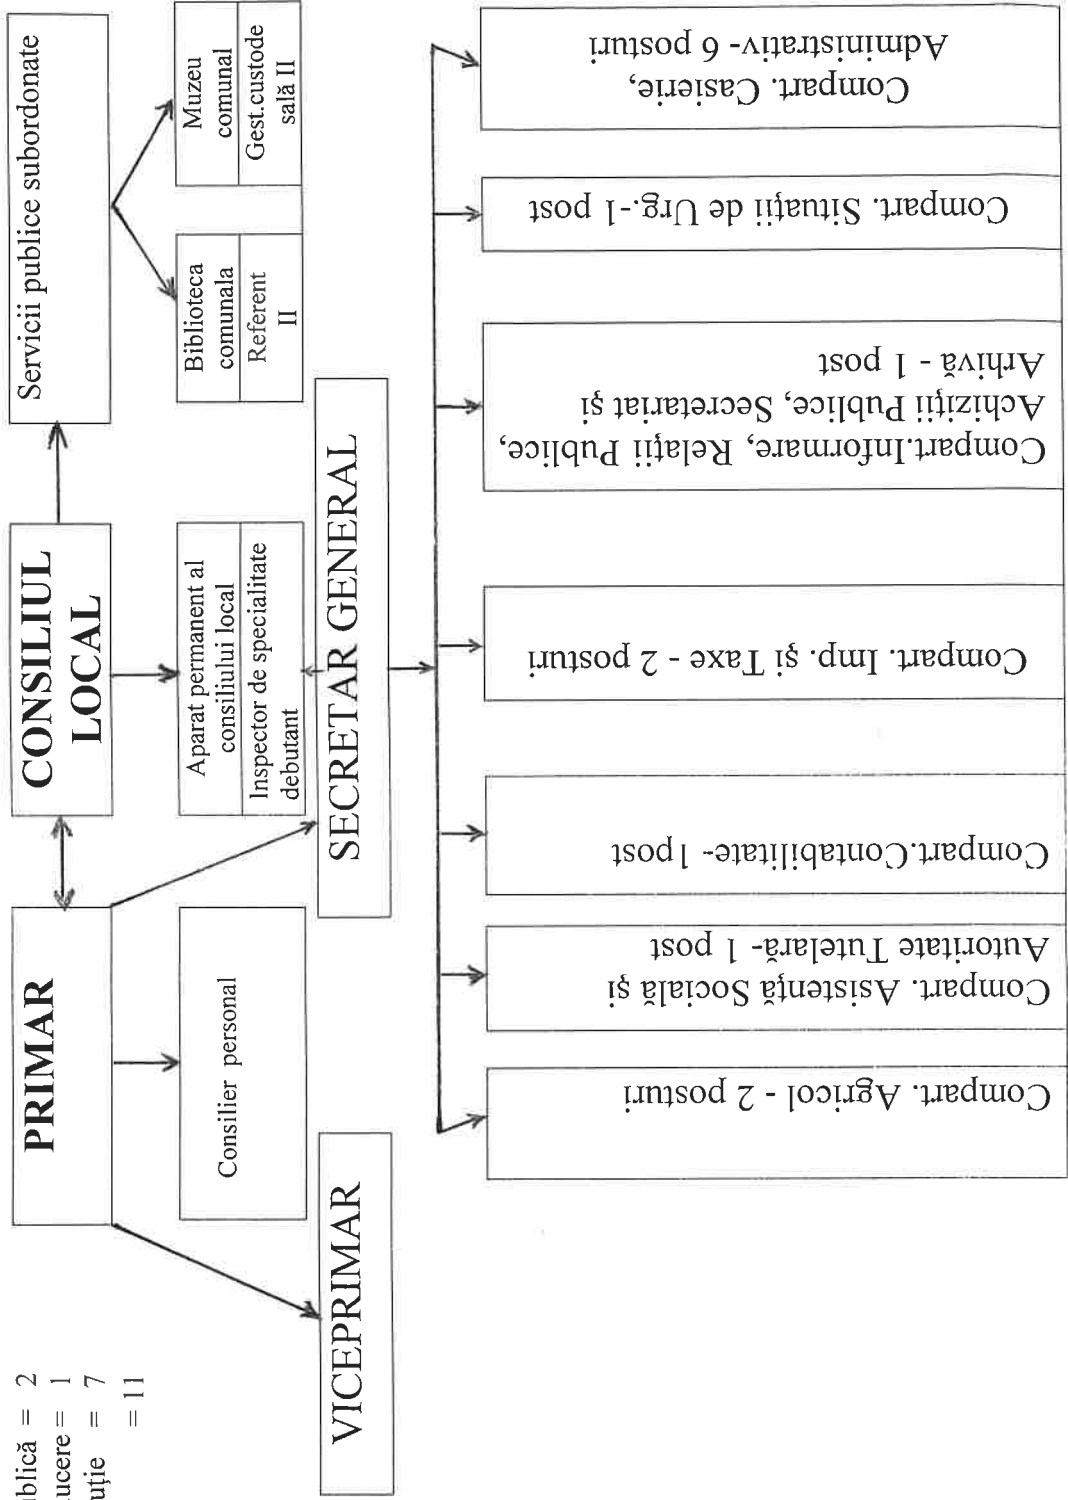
blică = 2
ucere = 1
uție = 7
= 11

PRIMAR

CONSILIUL LOCAL

Servicii publice subordonate

Biblioteca comunala
Referent II

Muzeu comunal
Gest.custode sală II

Aparat permanent al consiliului local
Inspector de specialitate debutant

Consilier personal

SECRETAR GENERAL

VICEPRIMAR

Compart. Agricol - 2 posturi

Compart. Asistență Socială și Autoritate Tutelară- 1 post

Compart.Contabilitate- 1post

Compart. Imp. și Taxe - 2 posturi

Compart.Informare, Relații Publice, Achiziții Publice, Secretariat și Arhivă - 1 post

Compart. Situații de Urg.-1 post

Compart. Casierie, Administrativ- 6 posturi